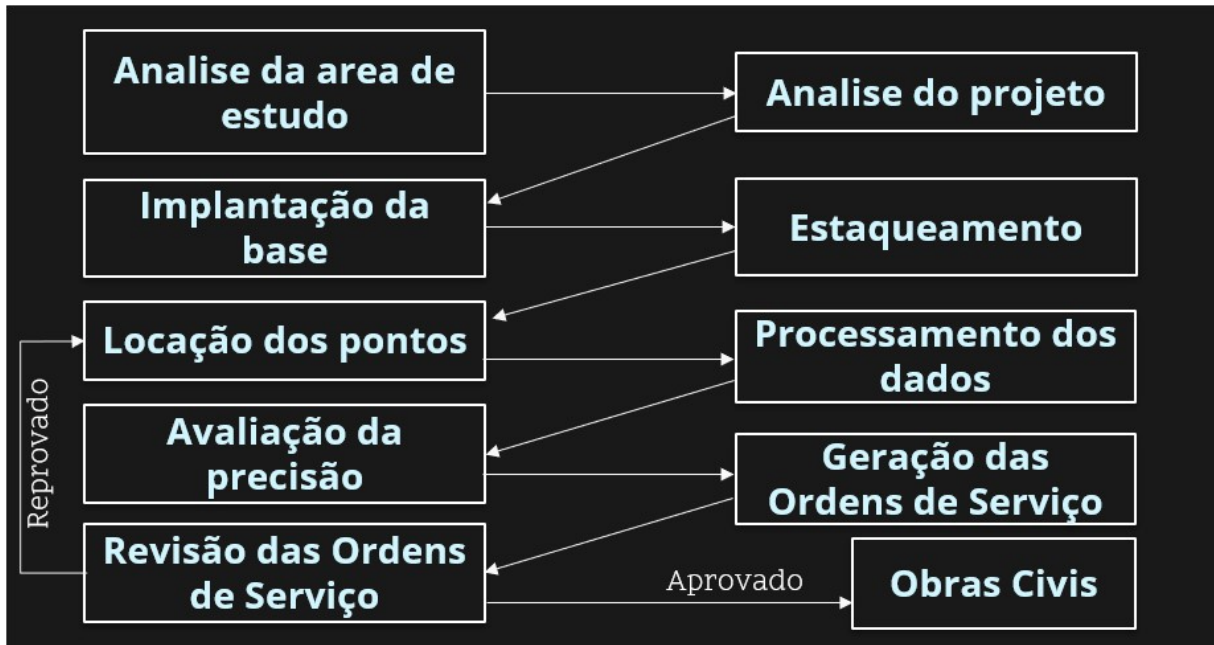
Analise da area de estudo

Analise do projeto

Implantação da base

Estaqueamento

Locação dos pontos

Processamento dos dados

Avaliação da precisão

Geração das Ordens de Serviço

Reprovado

Revisão das Ordens de Serviço

Aprovado

Obras Civis